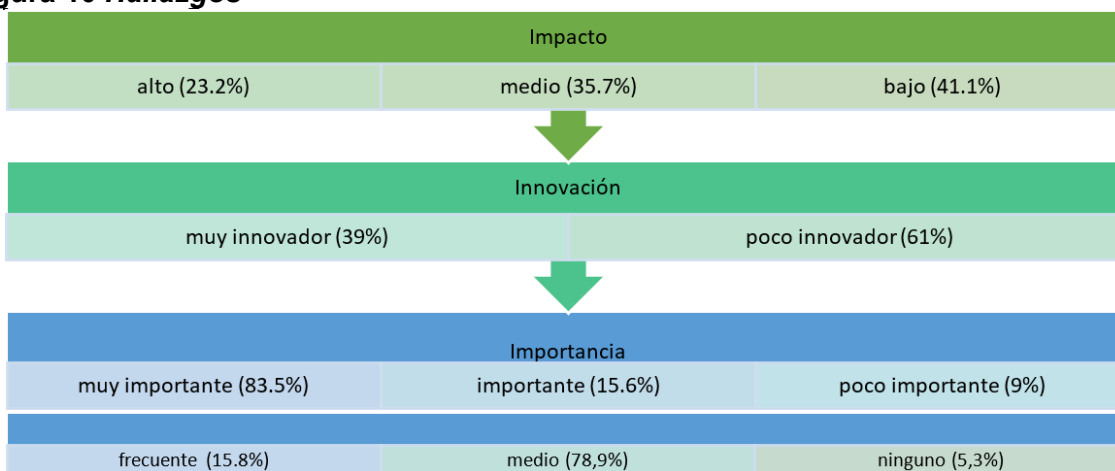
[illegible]gura 10 Hallazgos

Impacto

alto (23.2%)

medio (35.7%)

bajo (41.1%)

Innovación

muy innovador (39%)

poco innovador (61%)

Importancia

muy importante (83.5%)

importante (15.6%)

poco importante (9%)

frecuente (15.8%)

medio (78,9%)

ninguno (5,3%)